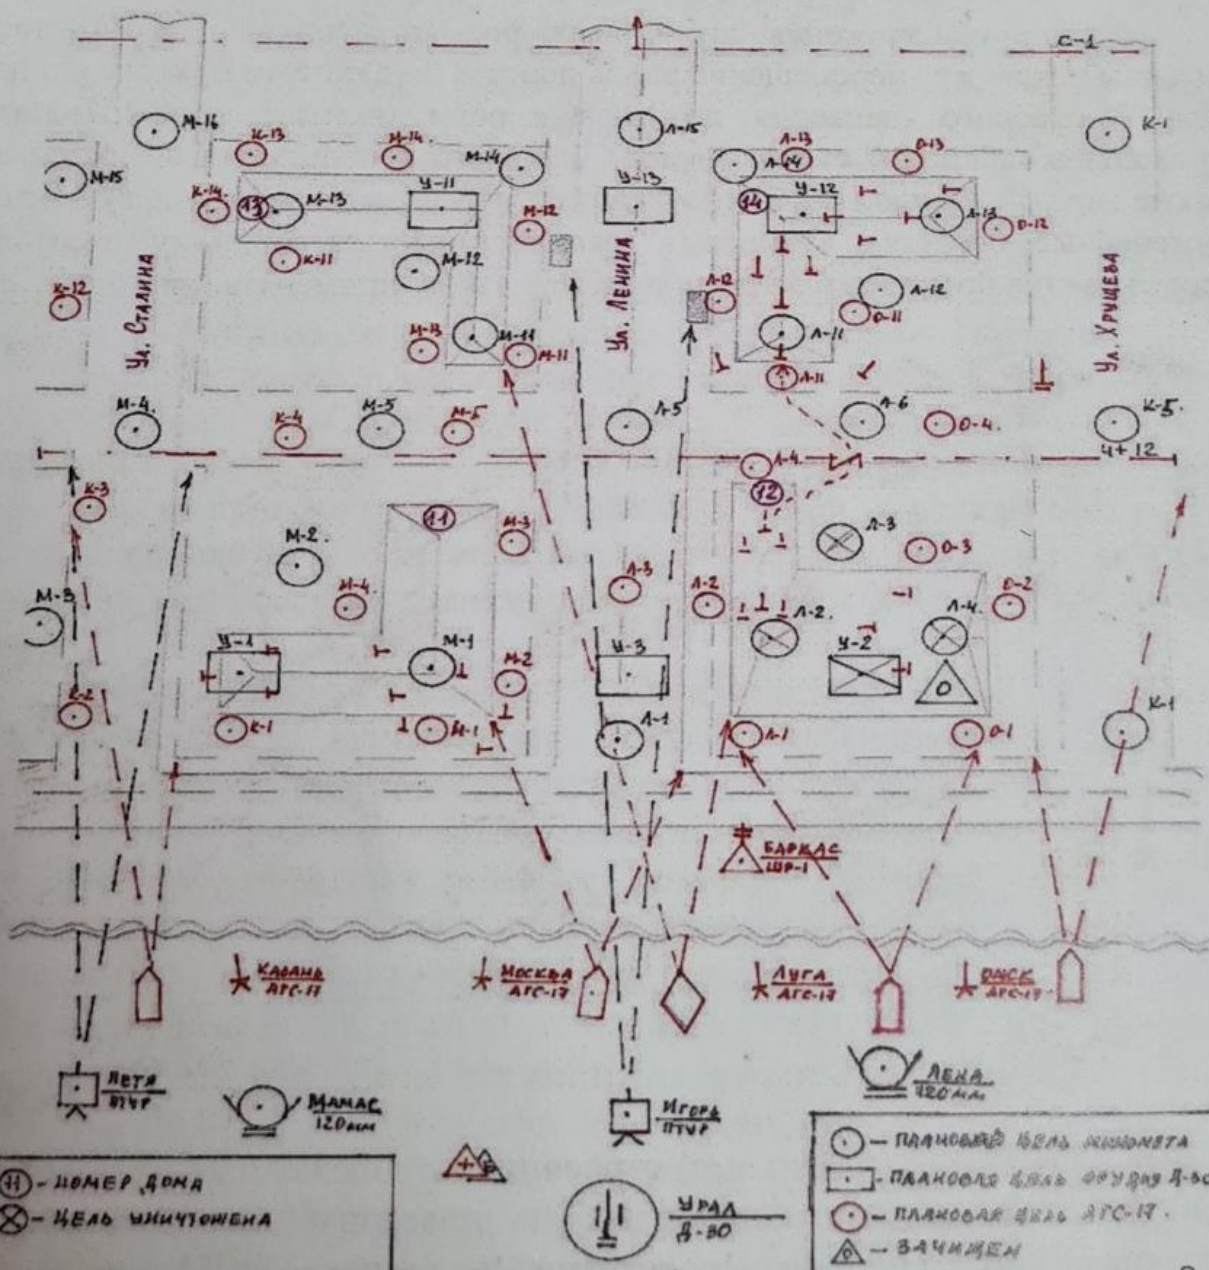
С-1

М-16 К-13 М-14. М-14 Л-15 Л-13 О-13 К-1
М-15 К-14 13 М-13 У-11 М-12 У-13 Л-14 14 У-12 Л-13 О-12
К-11 М-12 Л-12 Л-12
К-12 ул. Сталина ул. Ленина ул. Хрущева
М-13 М-11 М-11 Л-11 О-11
Л-11
М-4. К-4 М-5 М-5 Л-5 Л-6 О-4. К-5.
Л-4 Ч+12
К-3 12
11 Л-3 О-3
М-2. М-3 Л-3
М-3 М-4. Л-2 Л-2. Л-4. Е-2
У-1 М-1 М-2 Ц-3 У-2
Е-2 К-1 М-1 Л-1 Л-1 О-1 К-1

БАРКАС ШР-1

КАЗАНЬ АГС-17 МОСКВА АГС-17 ЛУГА АГС-17 ОМСК АГС-17

ПЕТЯ ПТУР МАМАС 120мм ИГОРЬ ПТУР ЛЕНА 120мм

УРАЛ Д-30

11 - НОМЕР ДОМА
⊗ - ЦЕЛЬ УНИЧТОЖЕНА

— ПЛАНОВАЯ ЦЕЛЬ МИНОМЕТА
— ПЛАНОВАЯ ЦЕЛЬ ОРУДИЯ Д-30
— ПЛАНОВАЯ ЦЕЛЬ АГС-17.
— ЗАЧИЩЕН